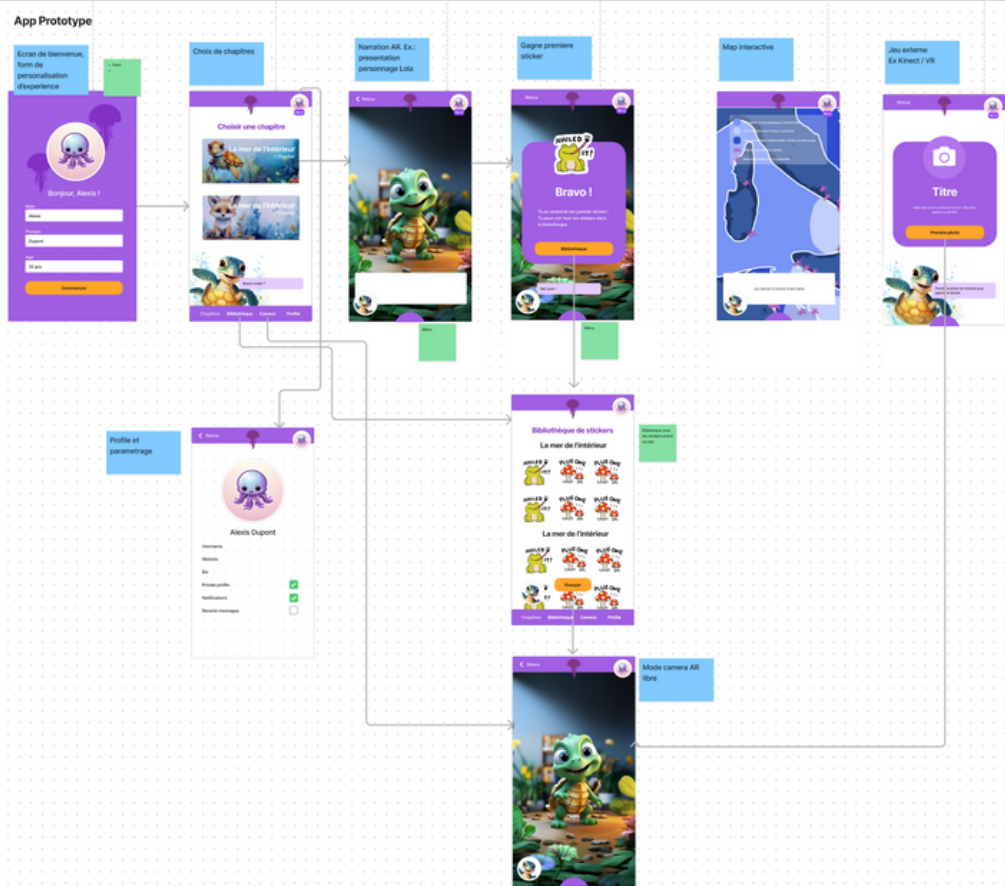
App Prototype

Ecran de bienvenue, form de personalisation d'experience

Bonjour, Alexis !

Alexis

Dupont

10 ans

Commencer

Choix de chapitres

Choisir une chapitre

La mer de l'intérieur

La mer de l'intérieur

Chapitres Bibliotheque Camera Profile

Narration AR. Ex.: presentation personnage Lola

Retour

Menu

Gagne premiere sticker

Retour

NAILED IT!

Bravo !

Bibliotheque

Menu

Map interactive

Jeu externe Ex Kinect / VR

Retour

Titre

Prendre photo

Profile et parametrage

Retour

Alexis Dupont

Username

Historie

Bio

Private profile

Notifications

Receive messages

Bibliothèque de stickers

La mer de l'intérieur

La mer de l'intérieur

Essayer

Chapitres Bibliotheque Camera Profile

Mode camera AR libre

Retour